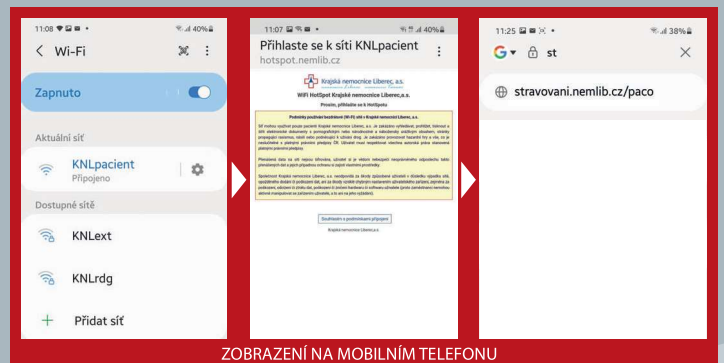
11:08 40%

Wi-Fi

Zapnuto

Aktuální síť

KNLpacient

Připojeno

Dostupné sítě

KNLext

KNLrdg

Přidat síť

11:07 40%

Přihlaste se k síti KNLpacient

hotspot.nemlib.cz

Krajská nemocnice Liberec, a.s.

WiFi HotSpot Krajské nemocnice Liberec, a.s.

Prosím, přihlaste se k HotSpotu

Podmínky používání bezdrátové (Wi-Fi) sítě v Krajské nemocnici Liberec, a.s.

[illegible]

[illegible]

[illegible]

Souhlasím s podmínkami připojení

Krajská nemocnice Liberec, a.s.

11:25 38%

st

stravovani.nemlib.cz/paco

ZOBRAZENÍ NA MOBILNÍM TELEFONU